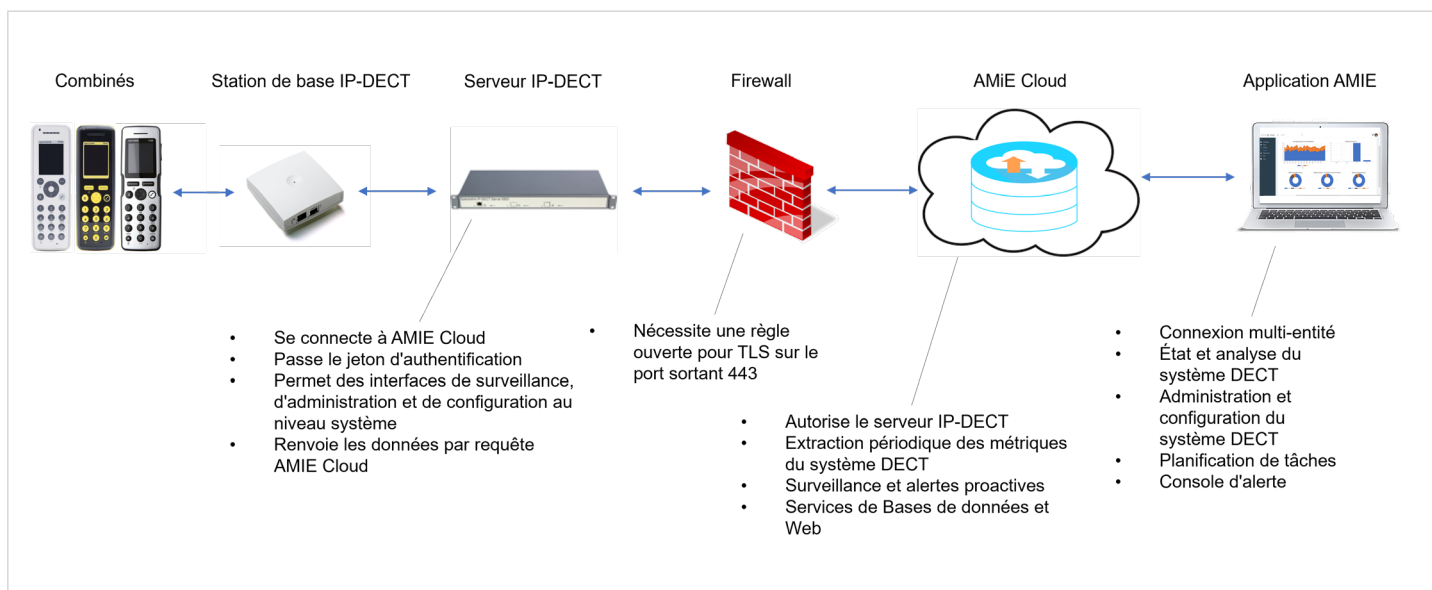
Combinés

Station de base IP-DECT

Serveur IP-DECT

Firewall

AMiE Cloud

Application AMIE

- Se connecte à AMIE Cloud
- Passe le jeton d'authentification
- Permet des interfaces de surveillance, d'administration et de configuration au niveau système
- Renvoie les données par requête AMIE Cloud

- Nécessite une règle ouverte pour TLS sur le port sortant 443

- Autorise le serveur IP-DECT
- Extraction périodique des métriques du système DECT
- Surveillance et alertes proactives
- Services de Bases de données et Web

- Connexion multi-entité
- État et analyse du système DECT
- Administration et configuration du système DECT
- Planification de tâches
- Console d'alerte